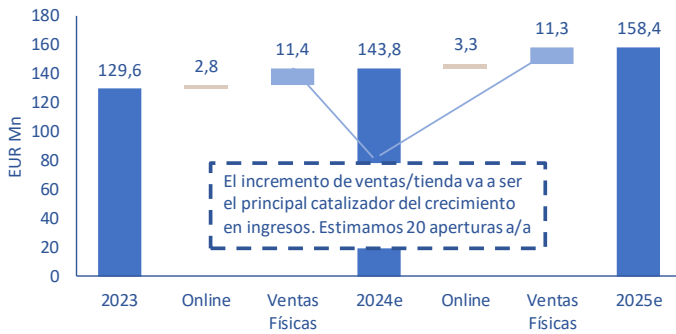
180
160
140
120
100
80
60
40
20
0

EUR Mn

129,6
2,8
11,4
143,8
3,3
11,3
158,4

El incremento de ventas/tienda va a ser el principal catalizador del crecimiento en ingresos. Estimamos 20 aperturas a/a

2023
Online
Ventas Físicas
2024e
Online
Ventas Físicas
2025e